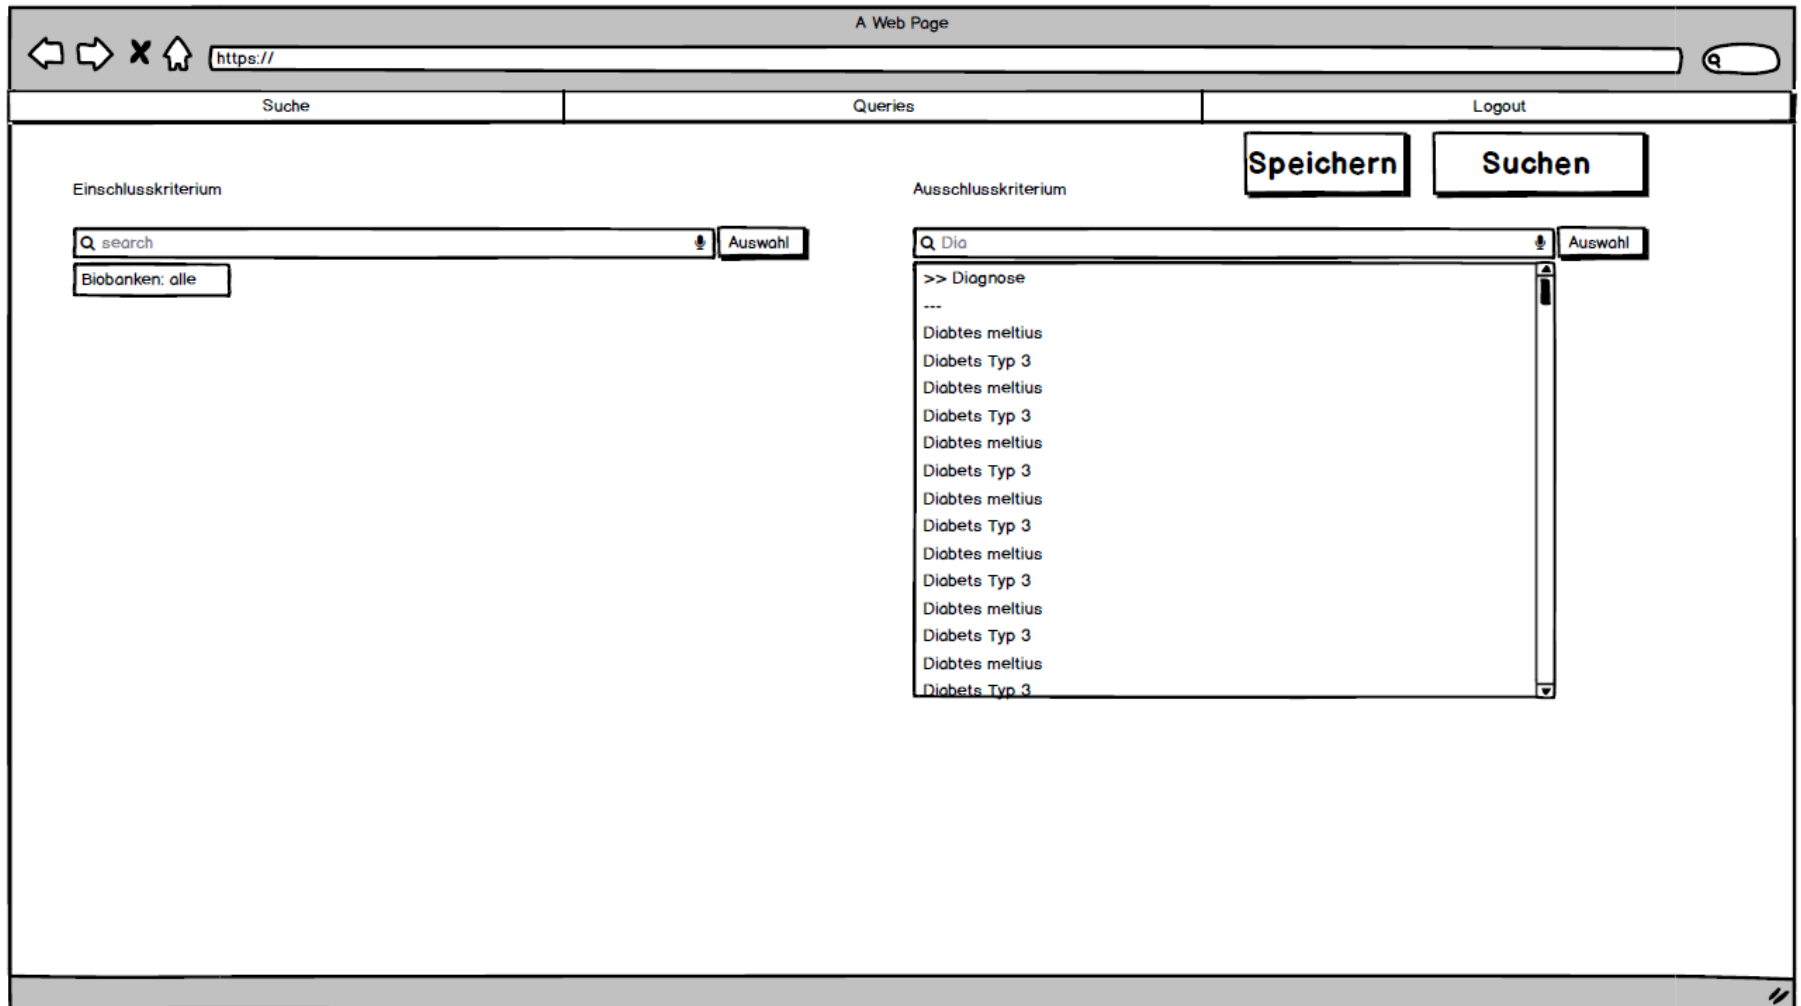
A Web Page

https://

Suche | Queries | Logout

Speichern

Suchen

Einschlusskriterium

search

Auswahl

Biobanken: alle

Ausschlusskriterium

Dia

Auswahl

>> Diagnose
---
Diabtes meltius
Diabets Typ 3
Diabtes meltius
Diabets Typ 3
Diabtes meltius
Diabets Typ 3
Diabtes meltius
Diabets Typ 3
Diabtes meltius
Diabets Typ 3
Diabtes meltius
Diabets Typ 3
Diabtes meltius
Diabets Typ 3